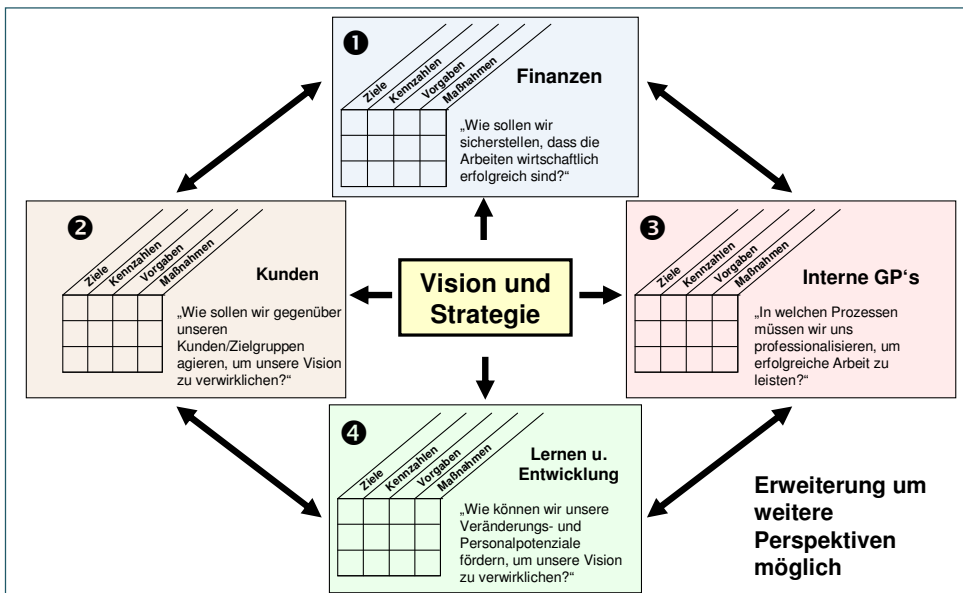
❶
Ziele
Kennzahlen
Vorgaben
Maßnahmen
Finanzen
„Wie sollen wir sicherstellen, dass die Arbeiten wirtschaftlich erfolgreich sind?“

❷
Ziele
Kennzahlen
Vorgaben
Maßnahmen
Kunden
„Wie sollen wir gegenüber unseren Kunden/Zielgruppen agieren, um unsere Vision zu verwirklichen?“

Vision und Strategie

❸
Ziele
Kennzahlen
Vorgaben
Maßnahmen
Interne GP‘s
„In welchen Prozessen müssen wir uns professionalisieren, um erfolgreiche Arbeit zu leisten?“

❹
Ziele
Kennzahlen
Vorgaben
Maßnahmen
Lernen u. Entwicklung
„Wie können wir unsere Veränderungs- und Personalpotenziale fördern, um unsere Vision zu verwirklichen?“

Erweiterung um weitere Perspektiven möglich